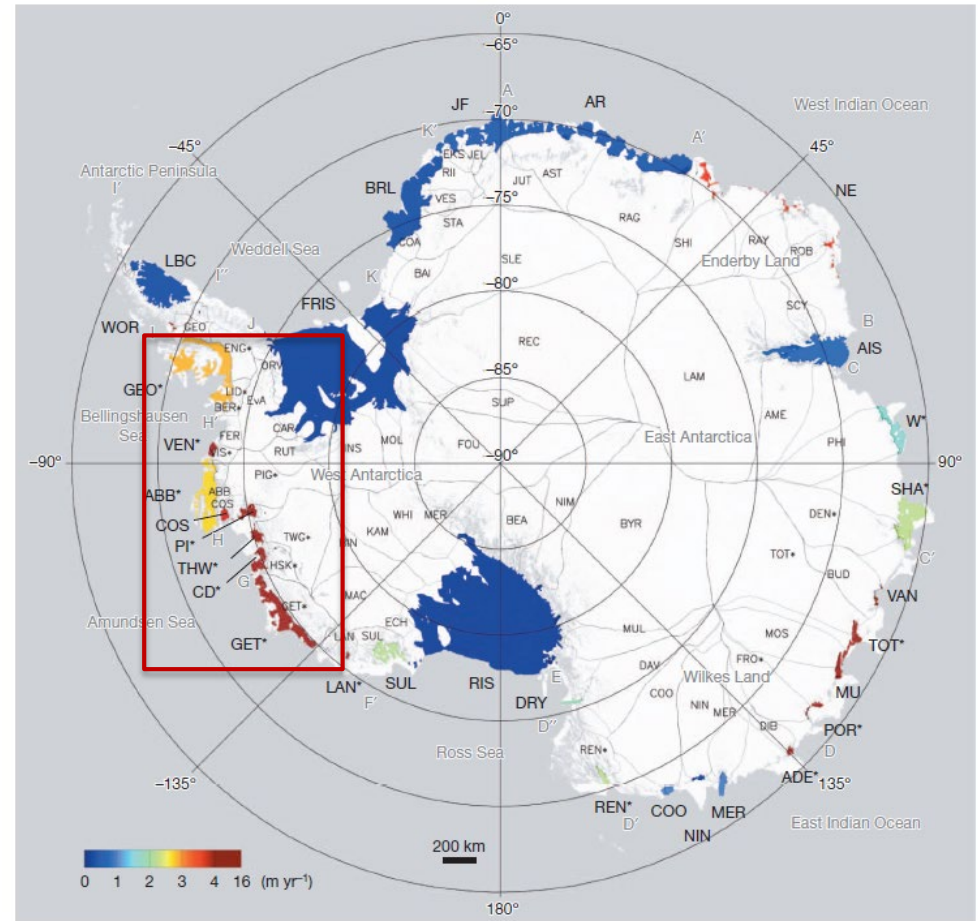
0°
−65°
A
JF
−70°
AR
West Indian Ocean
K′
A′
−45°
45°
EKS JEL
Antarctic Peninsula
RII
JUT
AST
NE
I′
BRL
VES
−75°
STA
RAG
COA
SHI
RAY
ROB
Weddell Sea
LBC
I″
SLE
Enderby Land
BAI
K
−80°
SCY
FRIS
B
WOR
GEO
J
REC
AIS
ENG
C
ORV
LAM
−85°
GEO*
LID
BER
EVA
SUP
AME
Bellingshausen Sea
H′
CAR
W*
VEN*
FER
RUT
MOL
FOU
East Antarctica
PHI
IIS
INS
−90°
−90°
90°
PIG
West Antarctica
SHA*
ABB*
ABB
COS
NIM
COS
WHI
MER
BEA
BYR
DEN
H
PI*
TWG
IRN
KAM
C′
THW*
HSK
TOT
G
CD*
BUD
GET
VAN
MAC
Amundsen Sea
ECH
MUL
MOS
TOT*
GET*
LAN
SUL
FRO
LAN*
SUL
DAV
Wilkes Land
F′
RIS
COO
MU
DRY
NIN
MER
E
D″
DIB
POR*
Ross Sea
D
REN
ADE*
−135°
135°
REN*
COO
MER
D′
East Indian Ocean
NIN
200 km
0 1 2 3 4 16 (m yr$^{-1}$)
180°